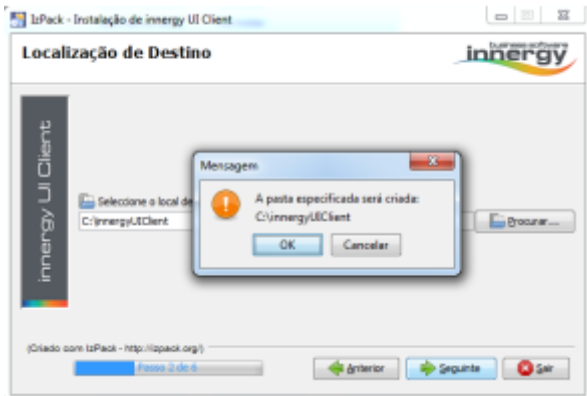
IzPack - Instalação de innergy UI Client

Localização de Destino

business software innergy

innergy UI Client

Selecione o local de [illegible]

C:\innergyUIClient

Procurar...

Mensagem

A pasta especificada será criada:
C:\innergyUIClient

OK

Cancelar

(Criado com IzPack - http://izpack.org/)

Passo 2 de 6

Anterior

Seguinte

Sair